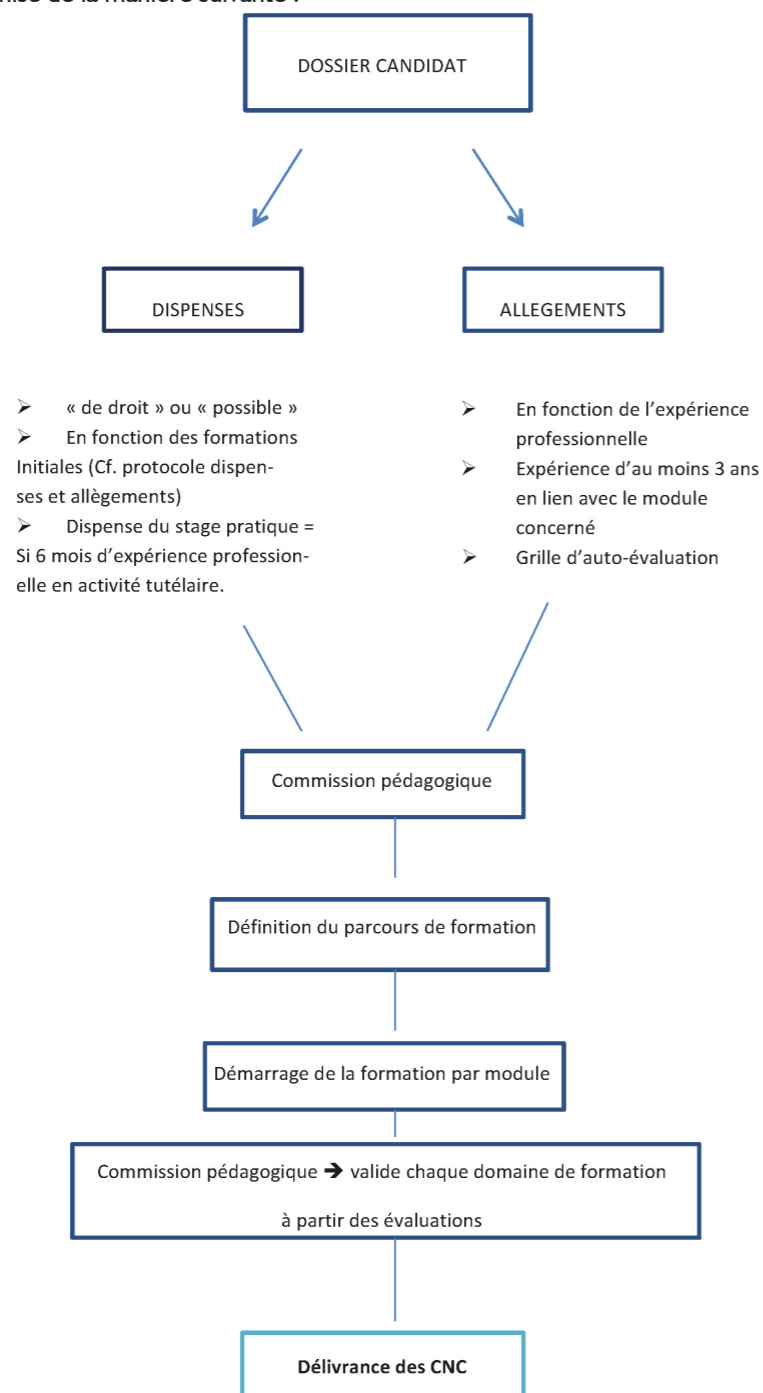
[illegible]

DOSSIER CANDIDAT

DISPENSES

ALLEGEMENTS

➢ « de droit » ou « possible »
➢ En fonction des formations Initiales (Cf. protocole dispenses et allègements)
➢ Dispense du stage pratique = Si 6 mois d'expérience professionelle en activité tutélaire.

➢ En fonction de l'expérience professionnelle
➢ Expérience d'au moins 3 ans en lien avec le module concerné
➢ Grille d'auto-évaluation

Commission pédagogique

Définition du parcours de formation

Démarrage de la formation par module

Commission pédagogique ➔ valide chaque domaine de formation à partir des évaluations

Délivrance des CNC